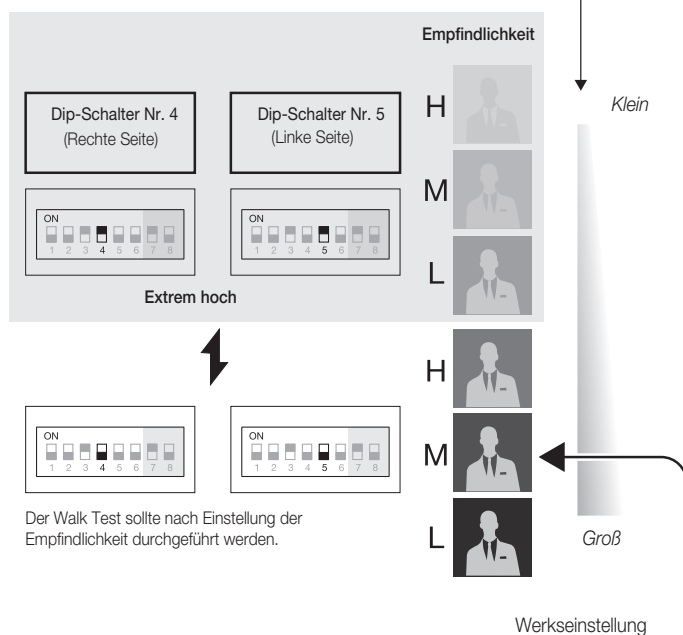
Empfindlichkeit

Dip-Schalter Nr. 4
(Rechte Seite)

Dip-Schalter Nr. 5
(Linke Seite)

ON
1 2 3 4 5 6 7 8

ON
1 2 3 4 5 6 7 8

Extrem hoch

H
M
L
H
M
L

Klein

Groß

ON
1 2 3 4 5 6 7 8

ON
1 2 3 4 5 6 7 8

Der Walk Test sollte nach Einstellung der Empfindlichkeit durchgeführt werden.

Werkseinstellung